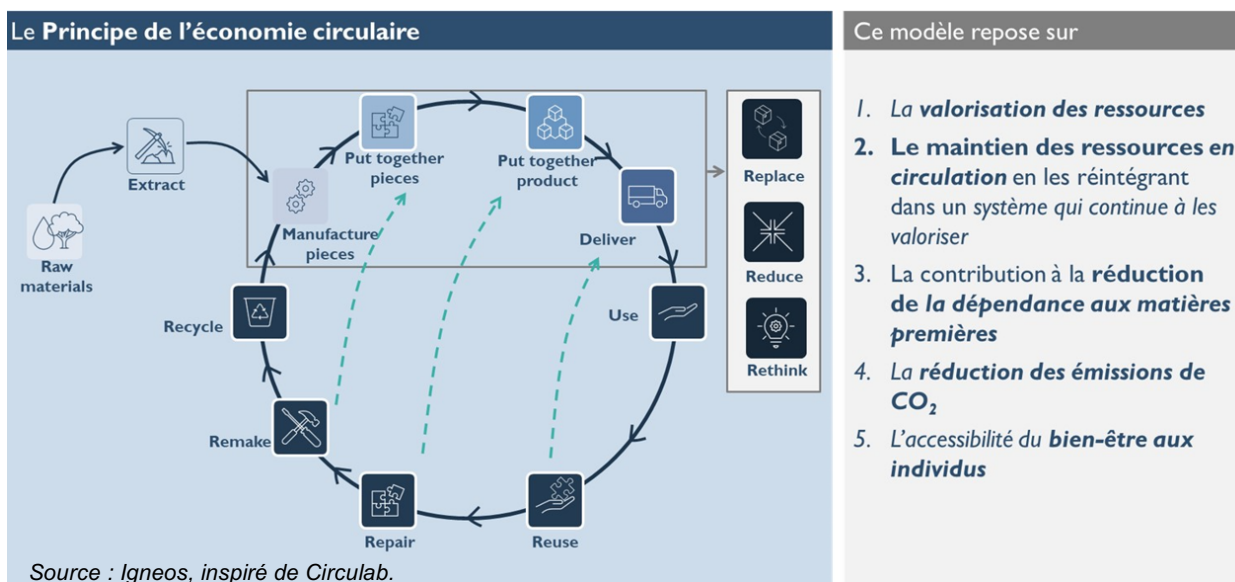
Le **Principe de l'économie circulaire**

Raw materials

Extract

Manufacture pieces

Put together pieces

Put together product

Deliver

Use

Reuse

Repair

Remake

Recycle

Replace

Reduce

Rethink

Source : Igneos, inspiré de Circulab.

Ce modèle repose sur

*1. La* ***valorisation des ressources***

**2. Le maintien des ressources en *circulation*** en les réintégrant dans un *système qui continue à les valoriser*

3. La contribution à la **réduction de *la dépendance aux matières* premières**

*4. La* ***réduction des émissions de*** $CO_2$

*5. L'accessibilité du* ***bien-être aux individus***